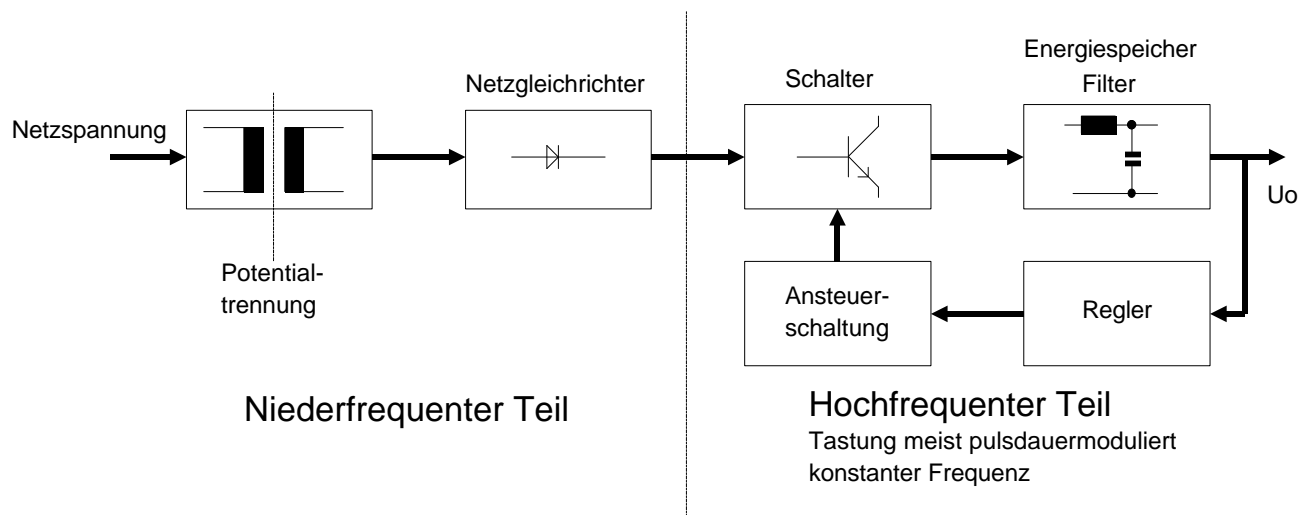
Netzspannung

Netzgleichrichter

Schalter

Energiespeicher
Filter

Uo

Potentialtrennung

Ansteuerschaltung

Regler

Niederfrequenter Teil

Hochfrequenter Teil
Tastung meist pulsdauermoduliert
konstanter Frequenz